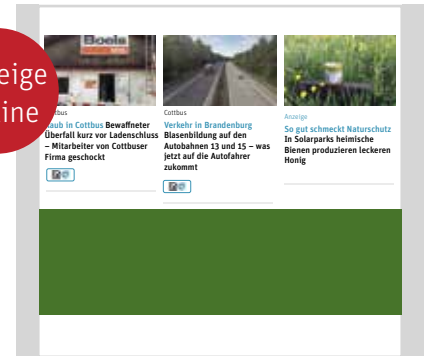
eige
ine

Boels

ttbus
aub in Cottbus Bewaffneter Überfall kurz vor Ladenschluss – Mitarbeiter von Cottbuser Firma geschockt

Cottbus
Verkehr in Brandenburg Blasenbildung auf den Autobahnen 13 und 15 – was jetzt auf die Autofahrer zukommt

Anzeige
So gut schmeckt Naturschutz In Solarparks heimische Bienen produzieren leckeren Honig